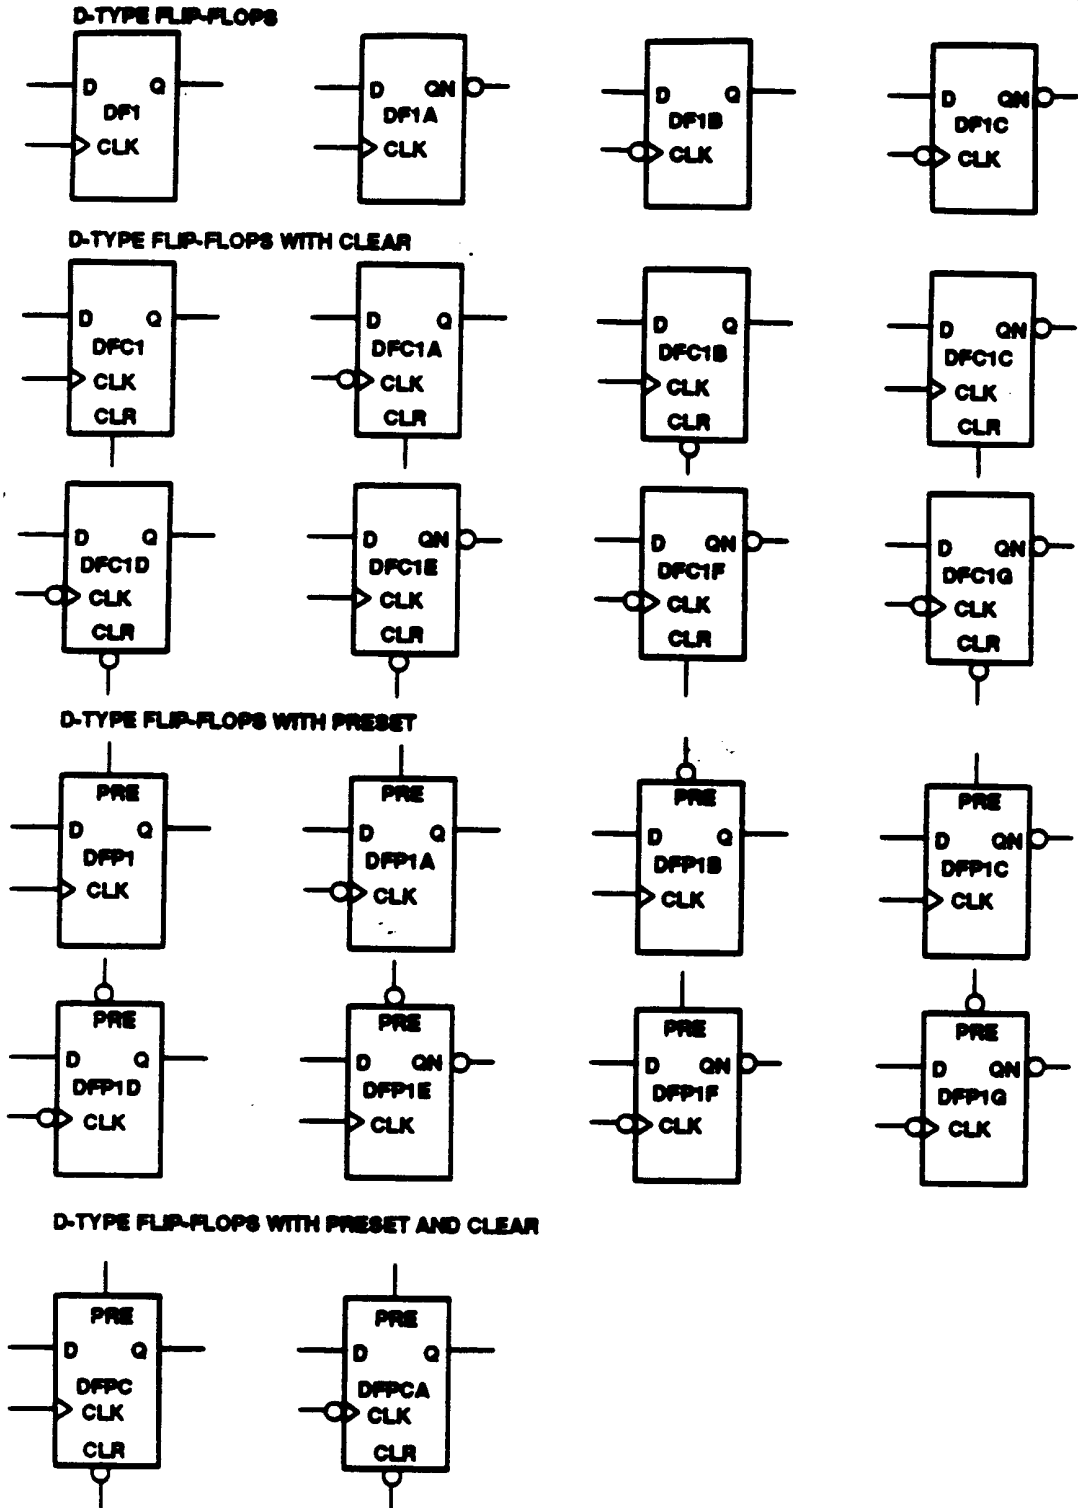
D-TYPE FLIP-FLOPS

D Q DF1 CLK

D QN DF1A CLK

D Q DF1B CLK

D QN DF1C CLK

D-TYPE FLIP-FLOPS WITH CLEAR

D Q DFC1 CLK CLR

D Q DFC1A CLK CLR

D Q DFC1B CLK CLR

D QN DFC1C CLK CLR

D Q DFC1D CLK CLR

D QN DFC1E CLK CLR

D QN DFC1F CLK CLR

D QN DFC1G CLK CLR

D-TYPE FLIP-FLOPS WITH PRESET

PRE D Q DFP1 CLK

PRE D Q DFP1A CLK

PRE D Q DFP1B CLK

PRE D QN DFP1C CLK

PRE D Q DFP1D CLK

PRE D QN DFP1E CLK

PRE D QN DFP1F CLK

PRE D QN DFP1G CLK

D-TYPE FLIP-FLOPS WITH PRESET AND CLEAR

PRE D Q DFPC CLK CLR

PRE D Q DFPCA CLK CLR